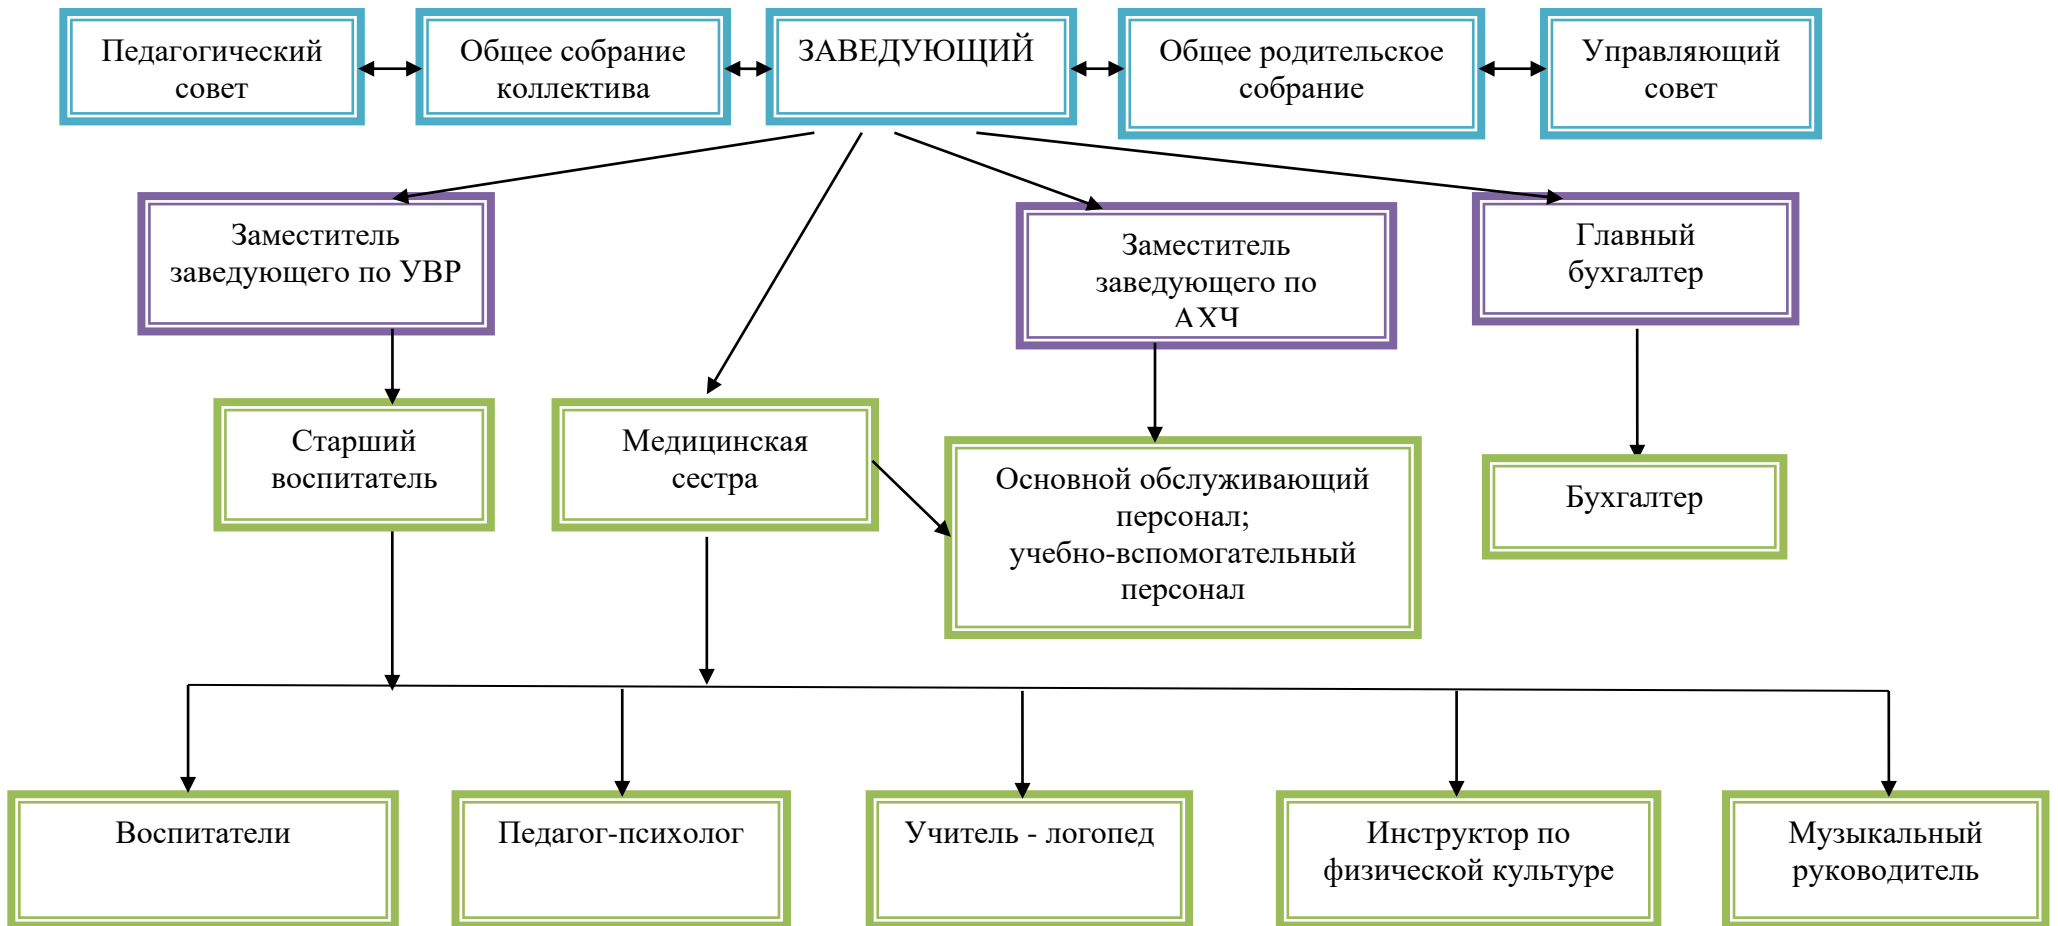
Педагогический совет

Общее собрание коллектива

ЗАВЕДУЮЩИЙ

Общее родительское собрание

Управляющий совет

Заместитель заведующего по УВР

Заместитель заведующего по АХЧ

Главный бухгалтер

Старший воспитатель

Медицинская сестра

Основной обслуживающий персонал; учебно-вспомогательный персонал

Бухгалтер

Воспитатели

Педагог-психолог

Учитель - логопед

Инструктор по физической культуре

Музыкальный руководитель